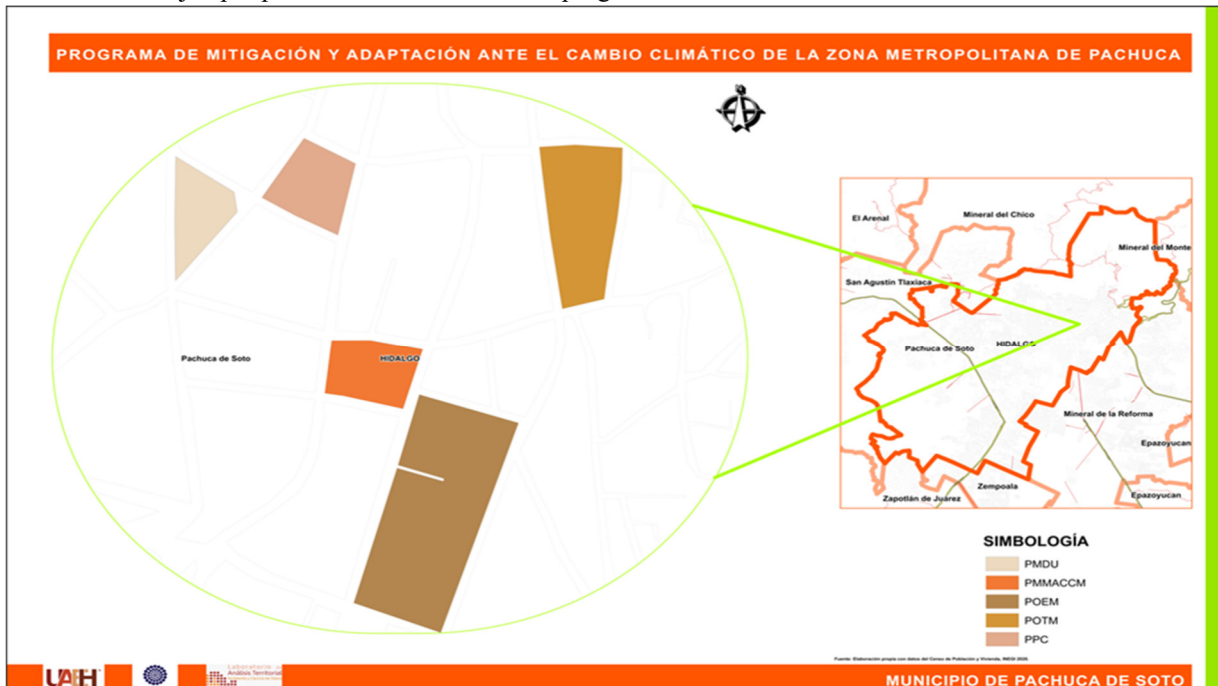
PROGRAMA DE MITIGACIÓN Y ADAPTACIÓN ANTE EL CAMBIO CLIMÁTICO DE LA ZONA METROPOLITANA DE PACHUCA

Pachuca de Soto

HIDALGO

El Arenal

Mineral del Chico

Mineral del Monte

San Agustín Tlaxiaca

Pachuca de Soto

HIDALGO

Mineral de la Reforma

Epazoyucan

Zempoala

Zapotlán de Juárez

Epazoyucan

SIMBOLOGÍA

PMDU

PMMACCM

POEM

POTM

PPC

Fuente: Elaboración propia con datos del Censo de Población y Vivienda, INEGI 2020.

UAEH

Laboratorio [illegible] Análisis Territorial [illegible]

MUNICIPIO DE PACHUCA DE SOTO